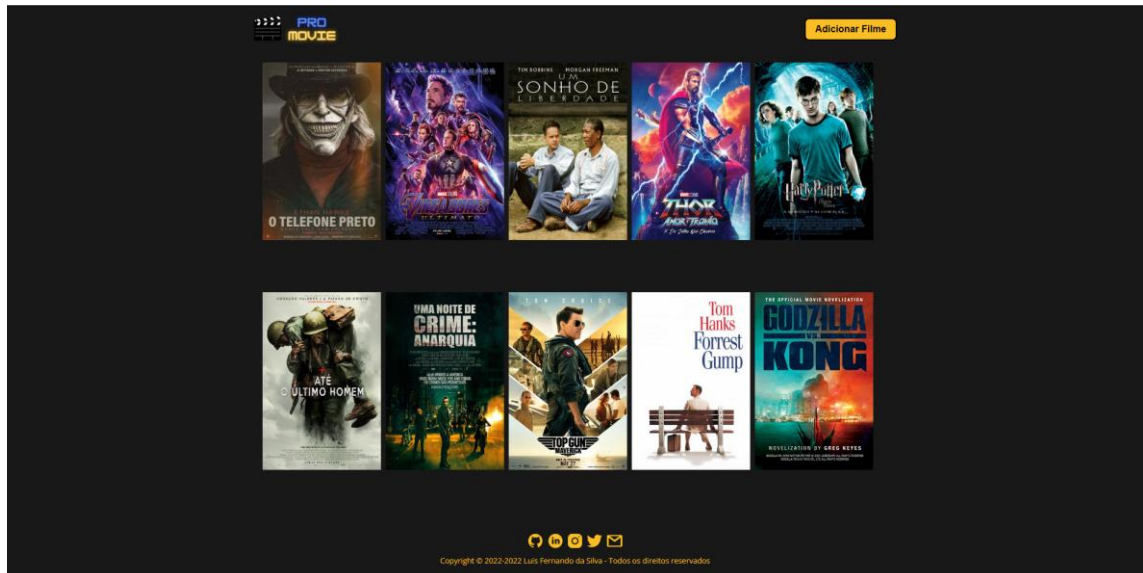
PRO MOVIE

Adicionar Filme

O TELEFONE PRETO

AVENGERS ULTIMATO

TIM ROBBINS MORGAN FREEMAN
UM SONHO DE LIBERDADE

THOR AMOR E TROVÃO

Harry Potter

ATÉ O ÚLTIMO HOMEM

UMA NOITE DE CRIME: ANARQUIA

TOM CRUISE
TOP GUN MAVERICK

Tom Hanks
Forrest Gump

THE OFFICIAL MOVIE NOVELIZATION
GODZILLA VS KONG
NOVELIZATION BY GREG KEYES

Copyright © 2022-2022 Luís Fernando da Silva - Todos os direitos reservados